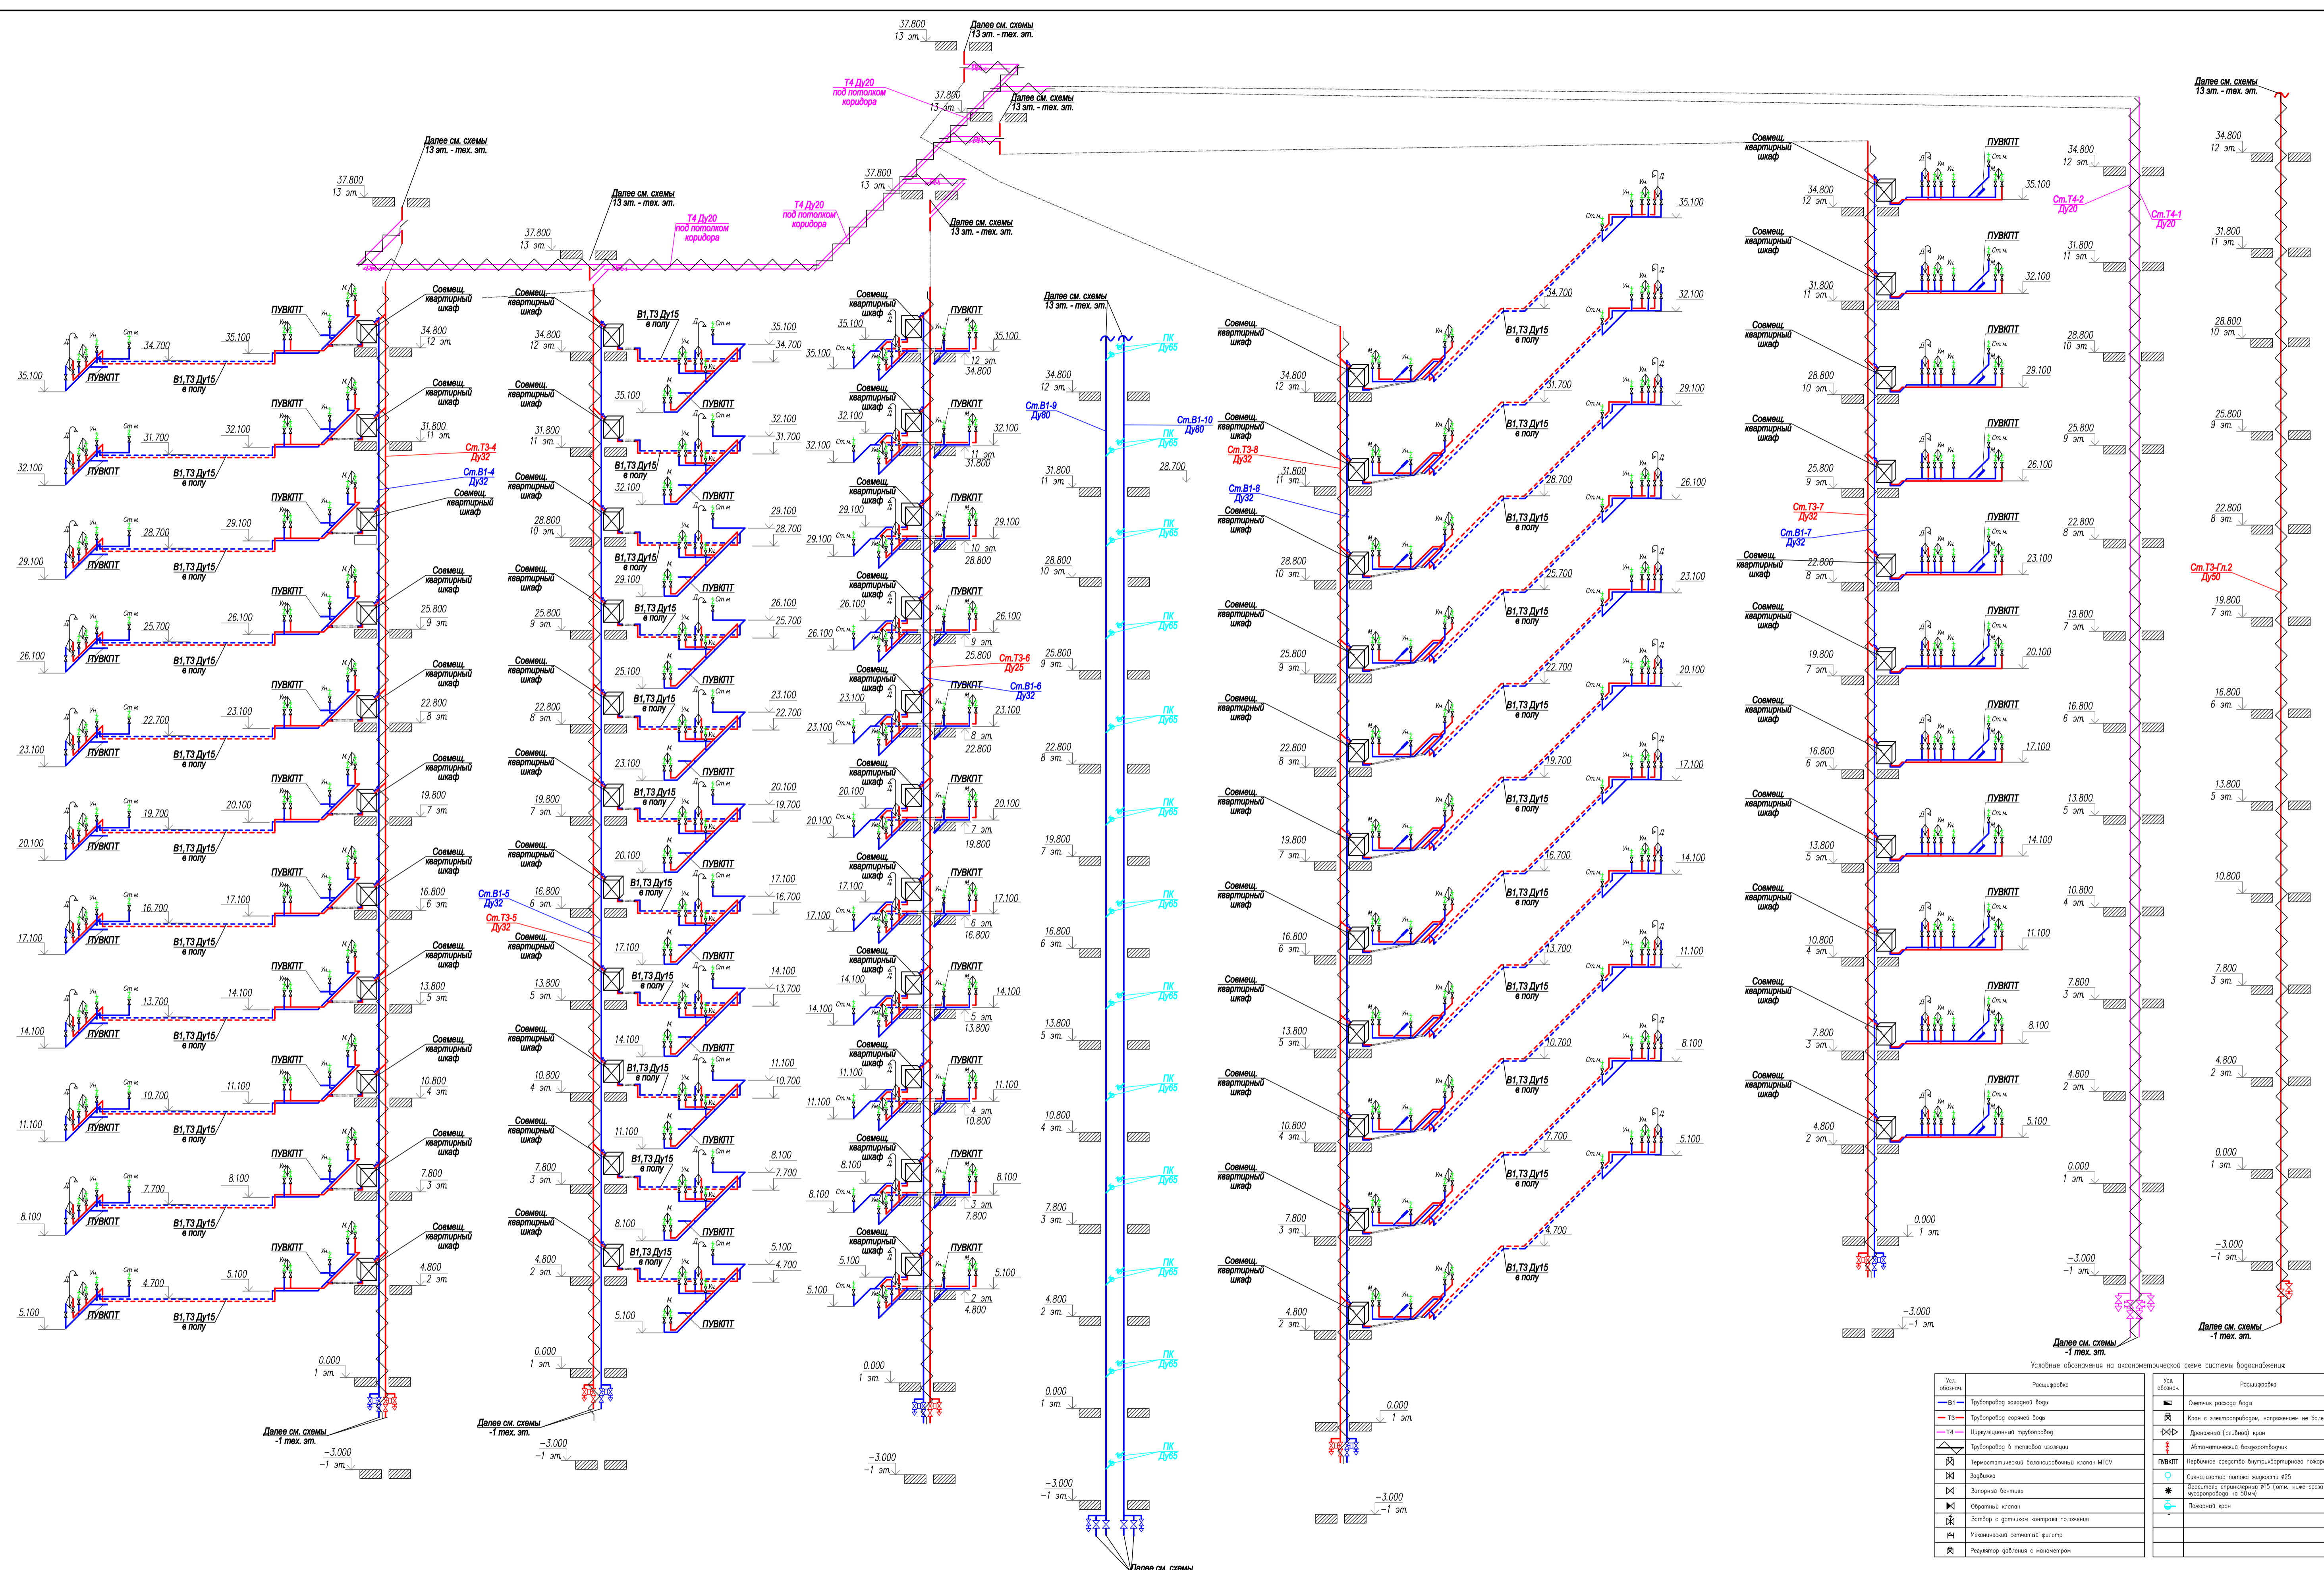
Далее см. схемы 13 эт. - тех. эт.

37.800 13 эт.

T4 Ду20 под потолком коридора

Совмещ. квартирный шкаф

ПУВКПТ

В1,Т3 Ду15 в полу

35.100 34.800 12 эт.
31.800 11 эт.
28.800 10 эт.
25.800 9 эт.
22.800 8 эт.
19.800 7 эт.
16.800 6 эт.
13.800 5 эт.
10.800 4 эт.
7.800 3 эт.
4.800 2 эт.
0.000 1 эт.
-3.000 -1 эт.

Ст.Т3-4 Ду32
Ст.В1-4 Ду32
Ст.В1-5 Ду32
Ст.Т3-5 Ду32
Ст.Т3-6 Ду25
Ст.В1-6 Ду32
Ст.В1-9 Ду80
Ст.В1-10 Ду80
Ст.Т3-8 Ду32
Ст.В1-8 Ду32
Ст.Т3-7 Ду32
Ст.В1-7 Ду32
Ст.Т4-2 Ду20
Ст.Т4-1 Ду20
Ст.Т3-Гл.2 Ду50

ПК Ду65

Далее см. схемы -1 тех. эт.

Условные обозначения на аксонометрической схеме системы водоснабжения

| Усл. обознач. | Расшифровка |
|---|---|
| В1 | Трубопровод холодной воды |
| Т3 | Трубопровод горячей воды |
| Т4 | Циркуляционный трубопровод |
| | Трубопровод в тепловой изоляции |
| | Термостатический балансировочный клапан MTCV |
| | Задвижка |
| | Запорный вентиль |
| | Обратный клапан |
| | Затвор с датчиком контроля положения |
| | Механический сетчатый фильтр |
| | Редуктор давления с манометром |

| Усл. обознач. | Расшифровка |
|---|---|
| | Счетчик расхода воды |
| | Кран с электроприводом, напряжением не боле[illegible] |
| | Дренажный (сливной) кран |
| | Автоматический воздухоотводчик |
| ПУВКПТ | Первичное средство внутриквартирного пожар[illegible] |
| | Сигнализатор потока жидкости #25 |
| | Ороситель спринклерный #15 (отм. ниже срез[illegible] мусоропровода на 50мм) |
| | Пожарный кран |